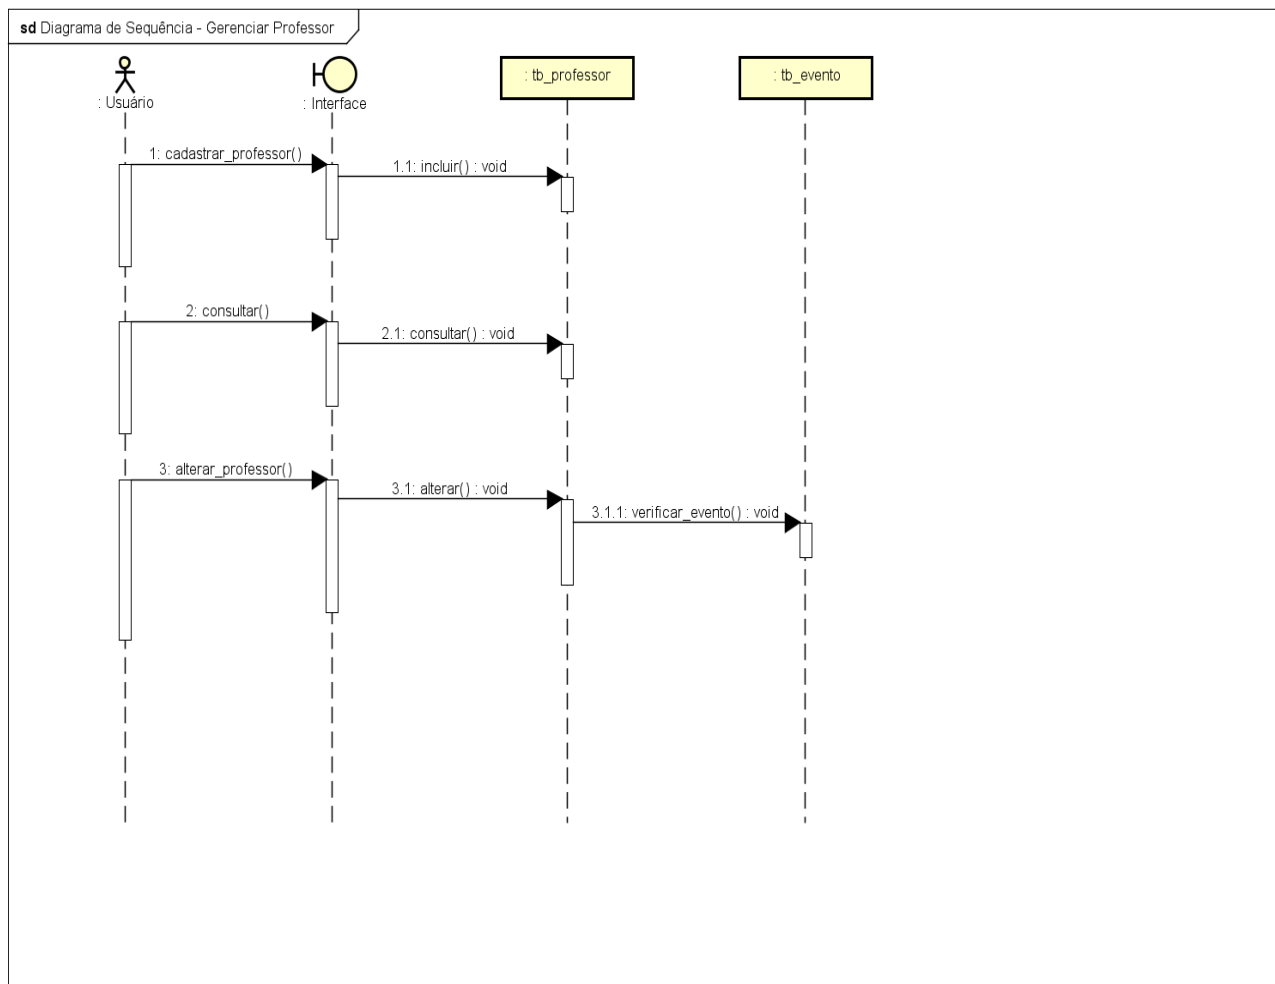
sd Diagrama de Sequência - Gerenciar Professor

: Usuário

: Interface

: tb_professor

: tb_evento

1: cadastrar_professor()

1.1: incluir() : void

2: consultar()

2.1: consultar() : void

3: alterar_professor()

3.1: alterar() : void

3.1.1: verificar_evento() : void